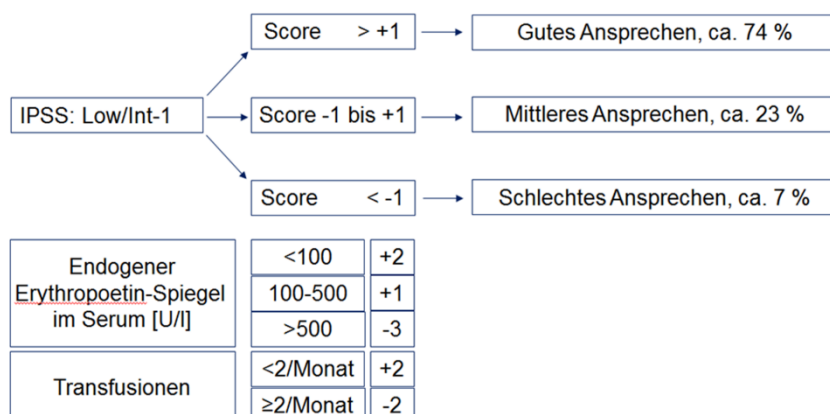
IPSS: Low/Int-1

Score > +1 → Gutes Ansprechen, ca. 74 %

Score -1 bis +1 → Mittleres Ansprechen, ca. 23 %

Score < -1 → Schlechtes Ansprechen, ca. 7 %

| | | |
|---|---|---|
| Endogener Erythropoetin-Spiegel im Serum [U/l] | <100 | +2 |
| | 100-500 | +1 |
| | >500 | -3 |
| Transfusionen | <2/Monat | +2 |
| | ≥2/Monat | -2 |